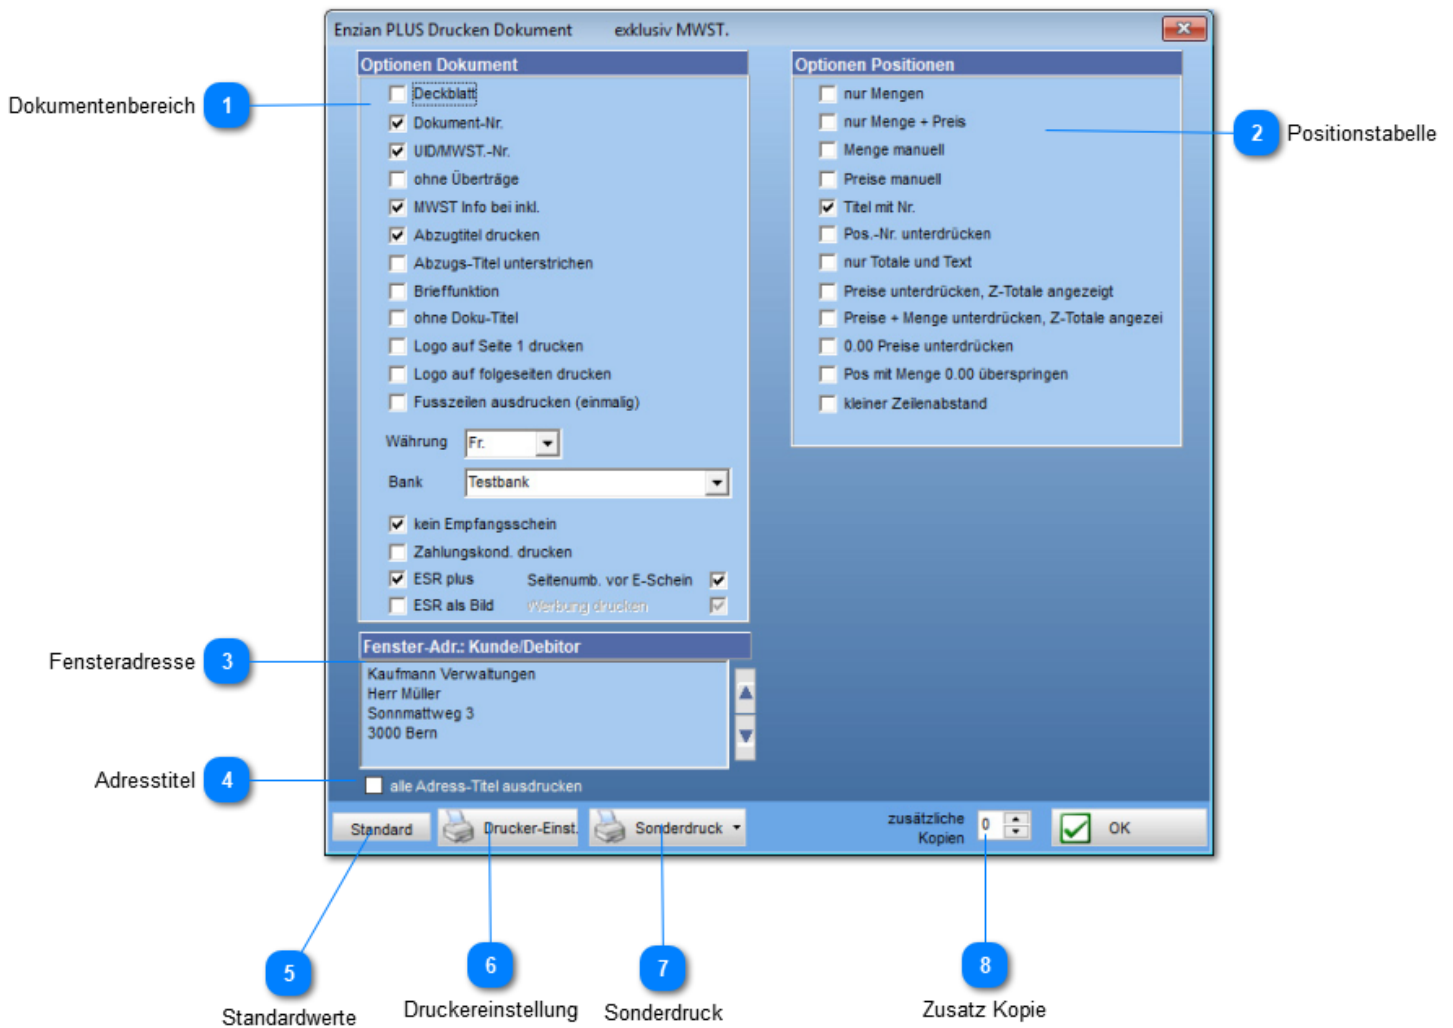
Enzian PLUS Drucken Dokument exklusiv MWST.

Dokumentenbereich 1

Optionen Dokument
Deckblatt
Dokument-Nr.
UID/MWST.-Nr.
ohne Überträge
MWST Info bei inkl.
Abzugtitel drucken
Abzugs-Titel unterstrichen
Brieffunktion
ohne Doku-Titel
Logo auf Seite 1 drucken
Logo auf folgeseiten drucken
Fusszeilen ausdrucken (einmalig)
Währung Fr.
Bank Testbank
kein Empfangsschein
Zahlungskond. drucken
ESR plus Seitenumb. vor E-Schein
ESR als Bild Werbung drucken

Optionen Positionen
nur Mengen
nur Menge + Preis
Menge manuell
Preise manuell
Titel mit Nr.
Pos.-Nr. unterdrücken
nur Totale und Text
Preise unterdrücken, Z-Totale angezeigt
Preise + Menge unterdrücken, Z-Totale angezei
0.00 Preise unterdrücken
Pos mit Menge 0.00 überspringen
kleiner Zeilenabstand

2 Positionstabelle

Fensteradresse 3
Fenster-Adr.: Kunde/Debitor
Kaufmann Verwaltungen
Herr Müller
Sonnmattweg 3
3000 Bern

Adresstitel 4
alle Adress-Titel ausdrucken

Standard Drucker-Einst. Sonderdruck zusätzliche Kopien 0 OK

5 Standardwerte
6 Druckereinstellung
7 Sonderdruck
8 Zusatz Kopie